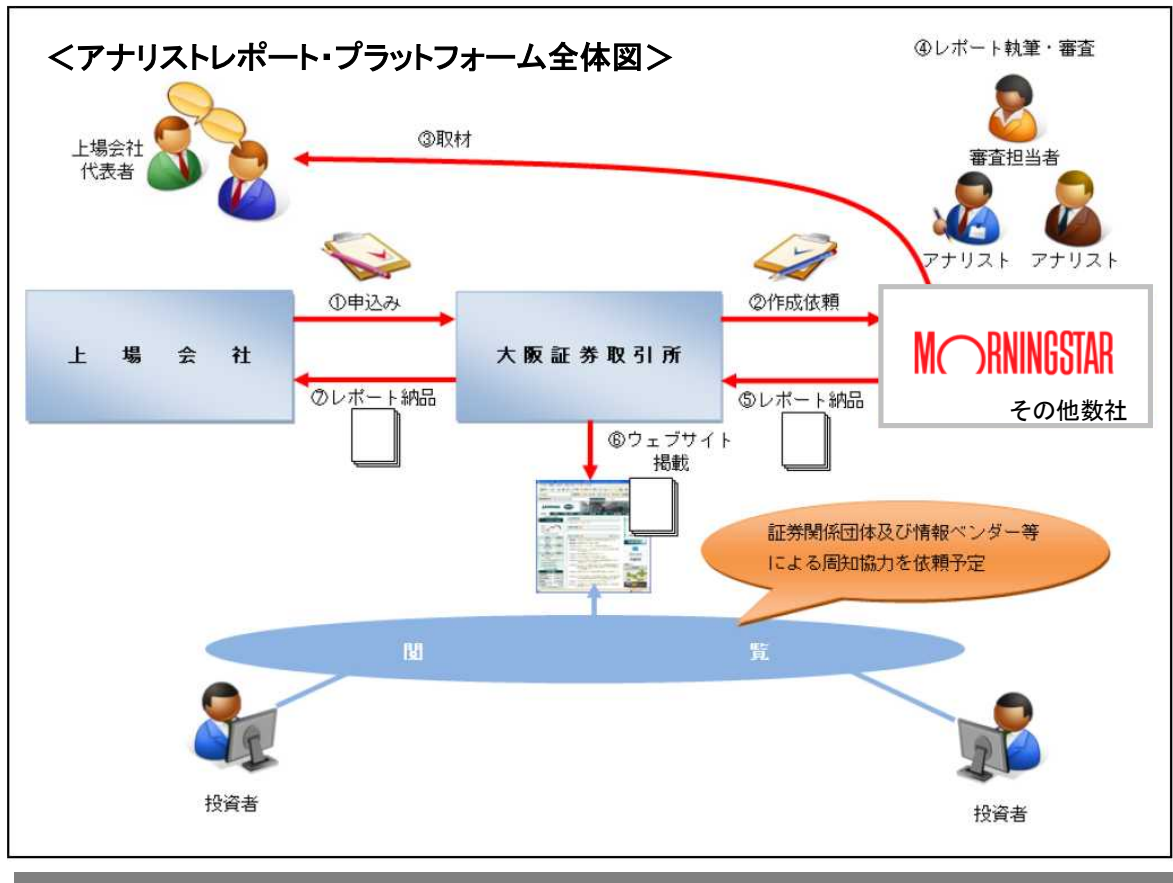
＜アナリストレポート・プラットフォーム全体図＞

④レポート執筆・審査

審査担当者

アナリスト　アナリスト

上場会社代表者

③取材

①申込み

②作成依頼

上　場　会　社

大阪証券取引所

MORNINGSTAR

その他数社

⑦レポート納品

⑤レポート納品

⑥ウェブサイト掲載

証券関係団体及び情報ベンダー等による周知協力を依頼予定

閲　覧

投資者

投資者